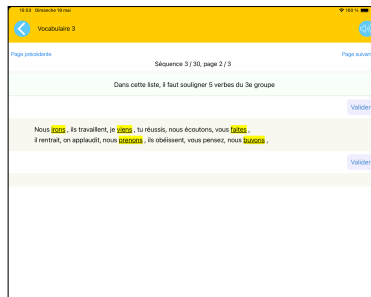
19:53 Dimanche 19 mai
100 %

Vocabulaire 3

Page précédente
Séquence 3 / 30, page 2 / 3
Page suivan

Dans cette liste, il faut souligner 5 verbes du 3e groupe

Valider

Nous irons , ils travaillent, je viens , tu réussis, nous écoutons, vous faites , il rentrait, on applaudit, nous prenons , ils obéissent, vous pensez, nous buvons ,

Valider